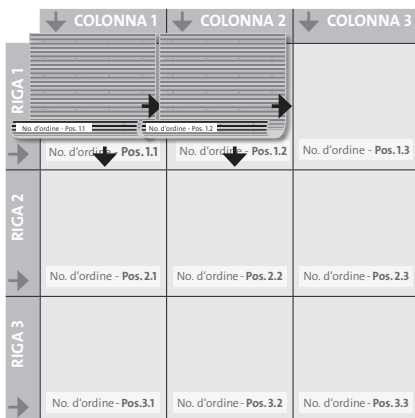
COLONNA 1 | COLONNA 2 | COLONNA 3

RIGA 1

No. d'ordine - Pos. 1.1
No. d'ordine - Pos. 1.2

No. d'ordine - **Pos. 1.1**
No. d'ordine - **Pos. 1.2**
No. d'ordine - **Pos. 1.3**

RIGA 2

No. d'ordine - **Pos. 2.1**
No. d'ordine - **Pos. 2.2**
No. d'ordine - **Pos. 2.3**

RIGA 3

No. d'ordine - **Pos. 3.1**
No. d'ordine - **Pos. 3.2**
No. d'ordine - **Pos. 3.3**